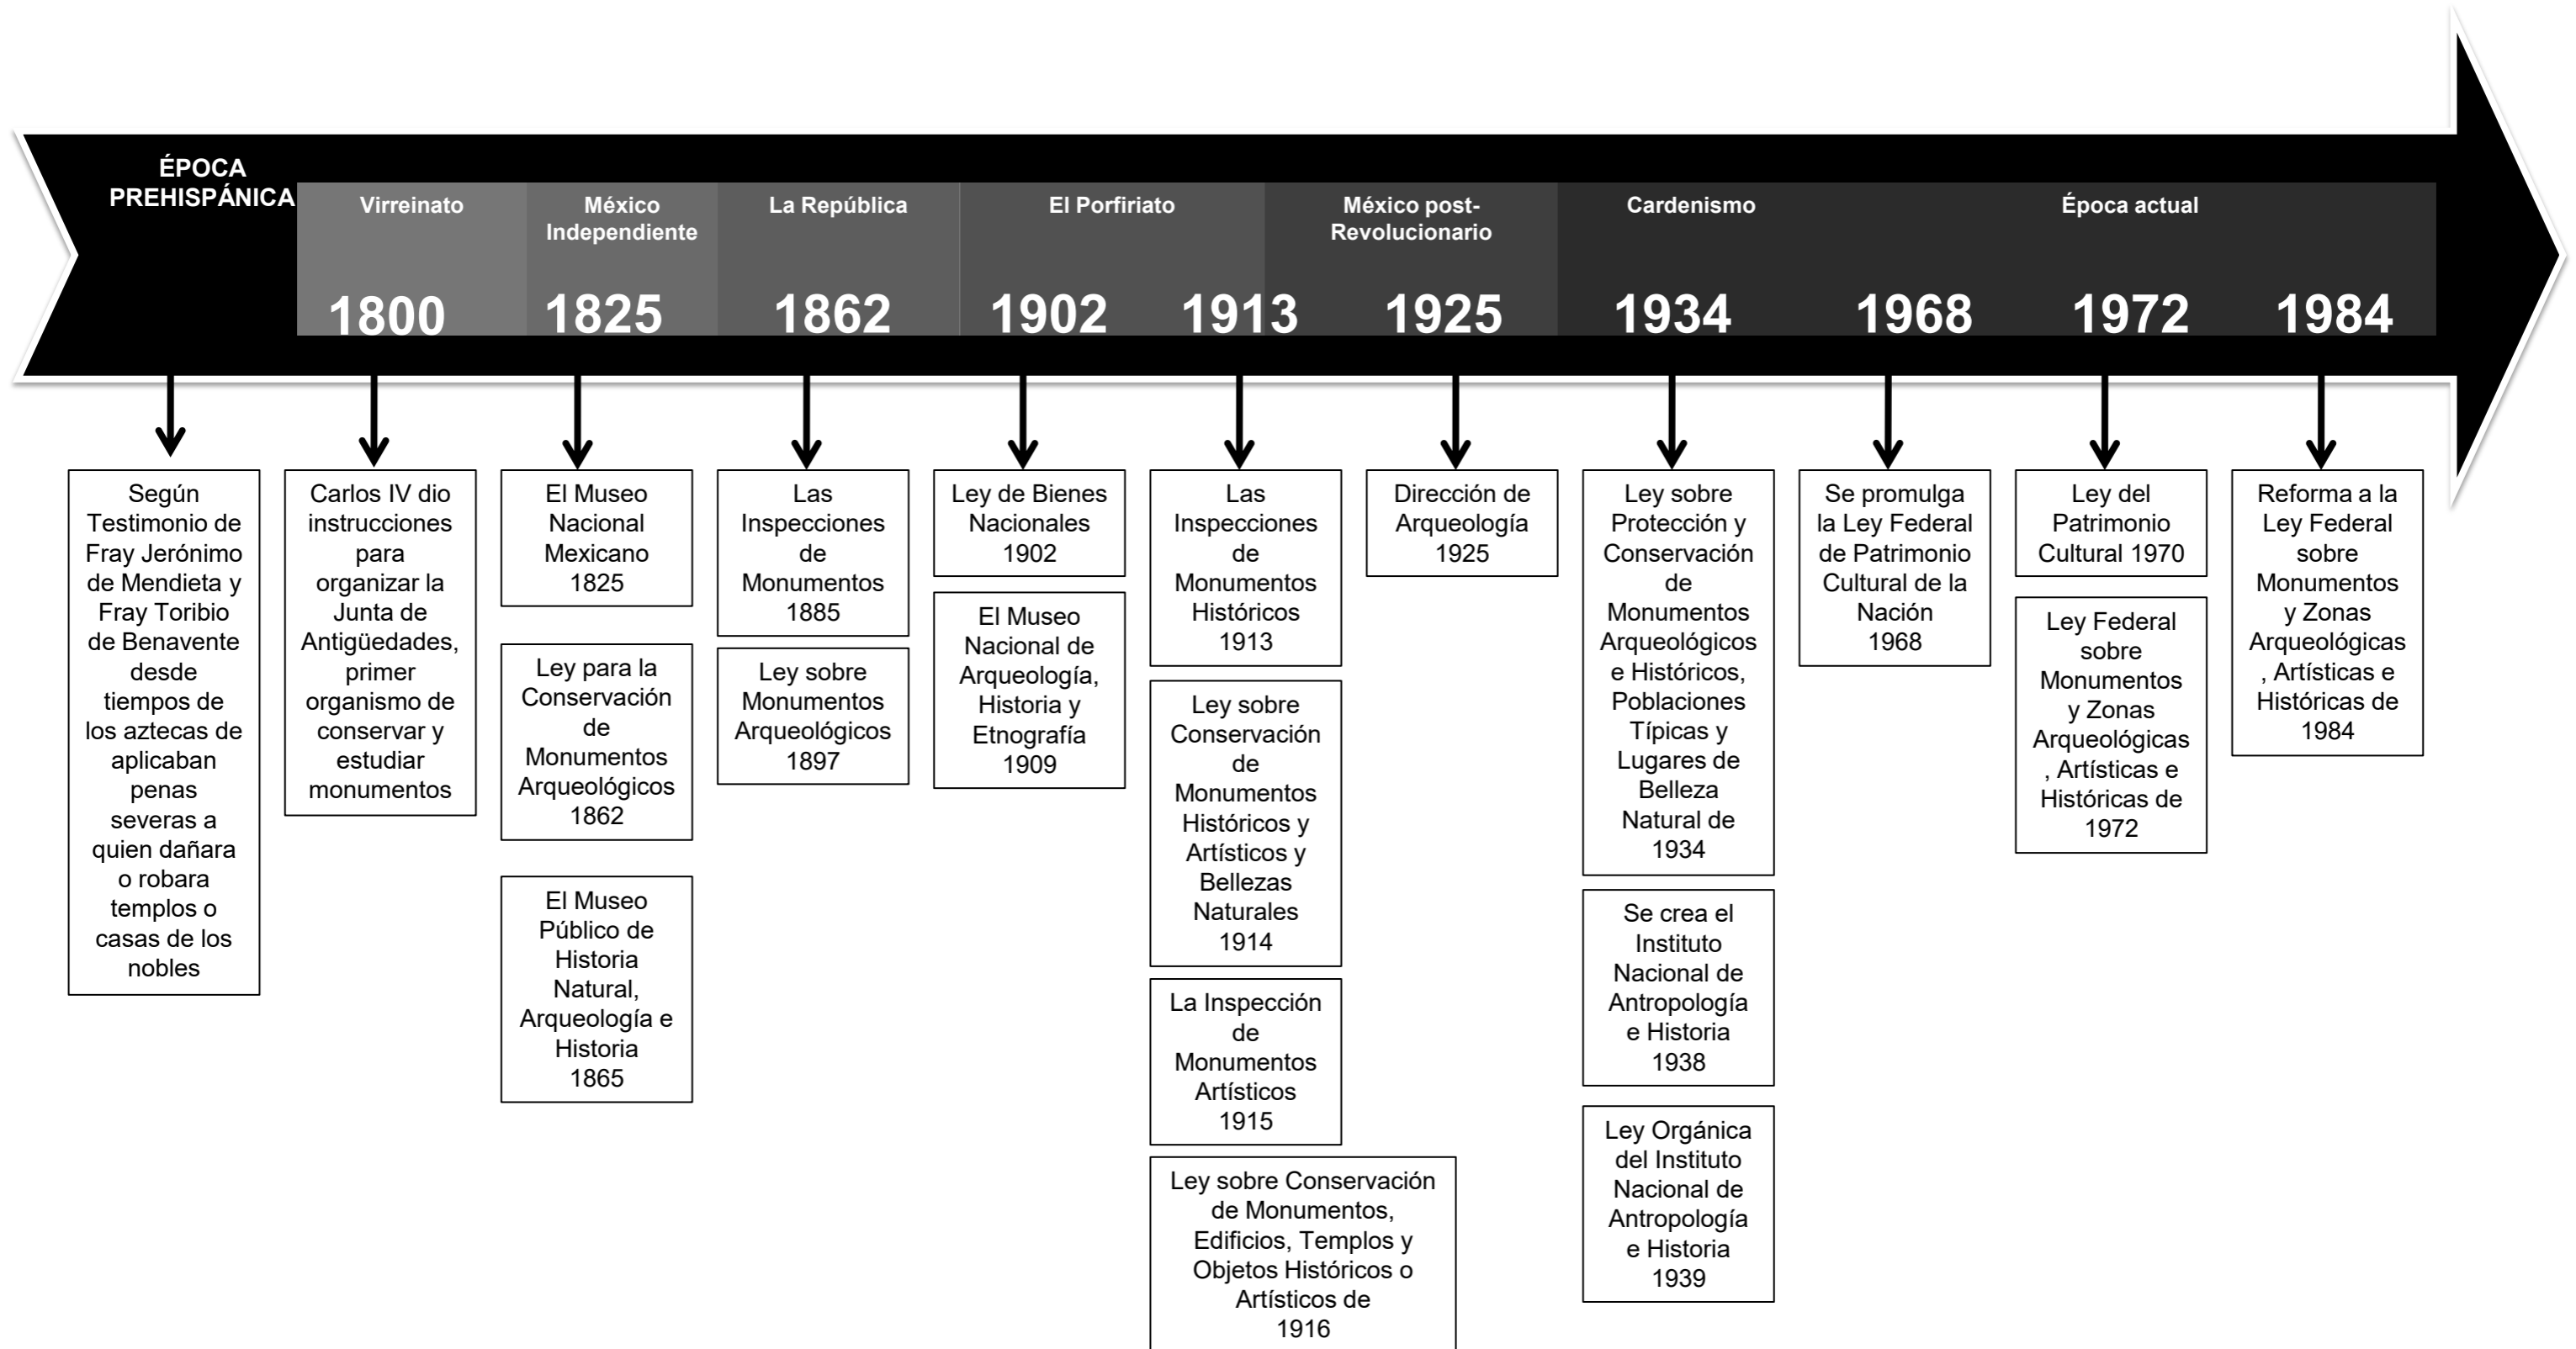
ÉPOCA PREHISPÁNICA

Virreinato

México Independiente

La República

El Porfiriato

México post-Revolucionario

Cardenismo

Época actual

1800 1825 1862 1902 1913 1925 1934 1968 1972 1984

Según Testimonio de Fray Jerónimo de Mendieta y Fray Toribio de Benavente desde tiempos de los aztecas de aplicaban penas severas a quien dañara o robara templos o casas de los nobles

Carlos IV dio instrucciones para organizar la Junta de Antigüedades, primer organismo de conservar y estudiar monumentos

El Museo Nacional Mexicano 1825

Ley para la Conservación de Monumentos Arqueológicos 1862

El Museo Público de Historia Natural, Arqueología e Historia 1865

Las Inspecciones de Monumentos 1885

Ley sobre Monumentos Arqueológicos 1897

Ley de Bienes Nacionales 1902

El Museo Nacional de Arqueología, Historia y Etnografía 1909

Las Inspecciones de Monumentos Históricos 1913

Ley sobre Conservación de Monumentos Históricos y Artísticos y Bellezas Naturales 1914

La Inspección de Monumentos Artísticos 1915

Ley sobre Conservación de Monumentos, Edificios, Templos y Objetos Históricos o Artísticos de 1916

Dirección de Arqueología 1925

Ley sobre Protección y Conservación de Monumentos Arqueológicos e Históricos, Poblaciones Típicas y Lugares de Belleza Natural de 1934

Se crea el Instituto Nacional de Antropología e Historia 1938

Ley Orgánica del Instituto Nacional de Antropología e Historia 1939

Se promulga la Ley Federal de Patrimonio Cultural de la Nación 1968

Ley del Patrimonio Cultural 1970

Ley Federal sobre Monumentos y Zonas Arqueológicas , Artísticas e Históricas de 1972

Reforma a la Ley Federal sobre Monumentos y Zonas Arqueológicas , Artísticas e Históricas de 1984